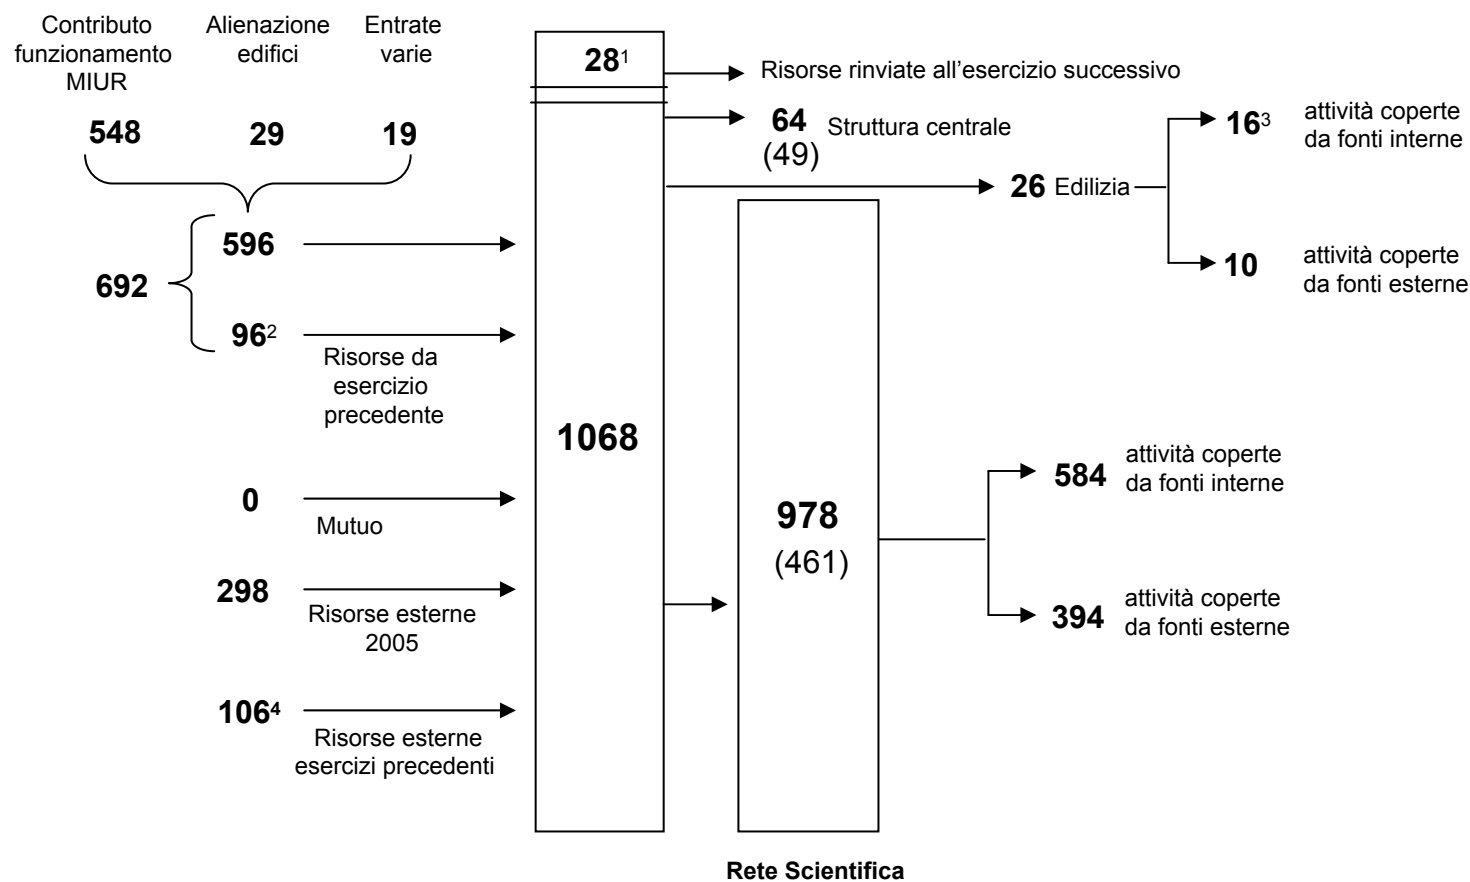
Contributo funzionamento MIUR

Alienazione edifici

Entrate varie

548

29

19

692

596

$96^2$

Risorse da esercizio precedente

0

Mutuo

298

Risorse esterne 2005

$106^4$

Risorse esterne esercizi precedenti

$28^1$

Risorse rinviate all'esercizio successivo

64 (49) Struttura centrale

26 Edilizia

$16^3$ attività coperte da fonti interne

10 attività coperte da fonti esterne

1068

978 (461)

584 attività coperte da fonti interne

394 attività coperte da fonti esterne

Rete Scientifica